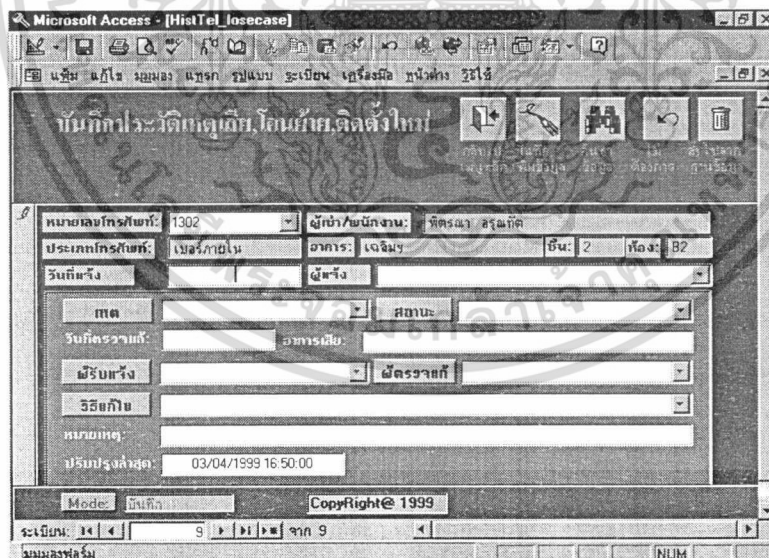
Microsoft Access - [HistTel_losecase]

แฟ้ม แก้ไข มุมมอง แทรก รูปแบบ ระเบียน เครื่องมือ หน้าต่าง วิธีใช้

บันทึกประวัติเหตุเสีย,โอนย้าย,ติดตั้งใหม่

กลับสู่ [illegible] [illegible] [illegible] ไม่ต้องการ ลบข้อมูล

หมายเลขโทรศัพท์: 1302
ผู้เข้า/พนักงาน: พิศรณา สรุณกิต
ประเภทโทรศัพท์: เบอร์ภายใน
อาคาร: เฉลิมฯ
ชั้น: 2
ห้อง: B2
วันที่แจ้ง
ผู้แจ้ง
เหตุ
สถานะ
วันที่ตรวจแก้:
อาการเสีย:
ผู้รับแจ้ง
ผู้ตรวจแก้
วิธีแก้ไข
หมายเหตุ:
ปรับปรุงล่าสุด: 03/04/1999 16:50:00

Mode: บันทึก
CopyRight@ 1999

ระเบียน: 9 จาก 9

มุมมองฟอร์ม
NUM